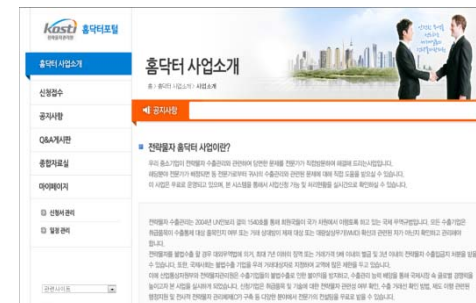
kosti 홈닥터포털

홈닥터 사업소개

신청접수

공지사항

Q&A게시판

종합자료실

마이페이지

신청서 관리

일정 관리

관련사이트

홈닥터 사업소개

홈 > 홈닥터 사업소개 > 사업소개

공지사항

전략물자 홈닥터 사업이란?

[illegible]

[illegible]